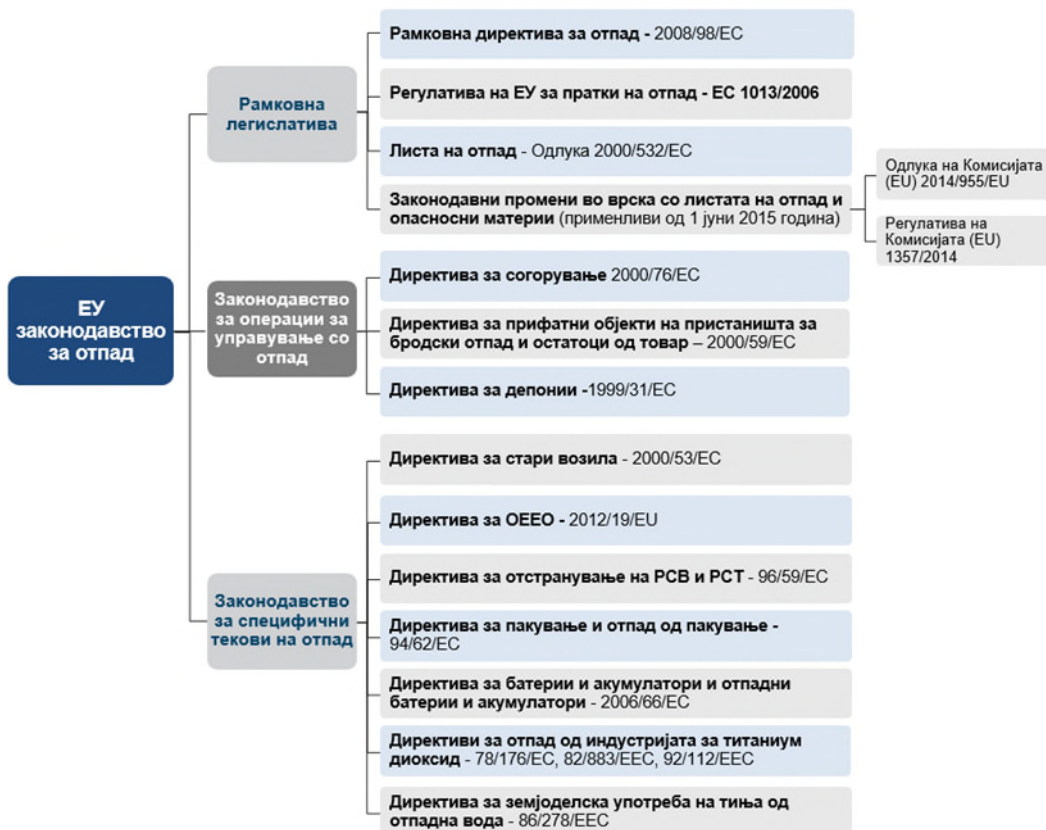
ЕУ законодавство за отпад

Рамковна легислатива

Рамковна директива за отпад - 2008/98/ЕС

Регулатива на ЕУ за пратки на отпад - ЕС 1013/2006

Листа на отпад - Одлука 2000/532/ЕС

Законодавни промени во врска со листата на отпад и опасносни материи (применливи од 1 јуни 2015 година)

Одлука на Комисијата (EU) 2014/955/EU

Регулатива на Комисијата (EU) 1357/2014

Законодавство за операции за управување со отпад

Директива за согорување 2000/76/ЕС

Директива за прифатни објекти на пристаништа за бродски отпад и остатоци од товар – 2000/59/ЕС

Директива за депонии -1999/31/ЕС

Законодавство за специфични текови на отпад

Директива за стари возила - 2000/53/ЕС

Директива за ОЕЕО - 2012/19/EU

Директива за отстранување на PCB и PCT - 96/59/ЕС

Директива за пакување и отпад од пакување - 94/62/ЕС

Директива за батерии и акумулатори и отпадни батерии и акумулатори - 2006/66/ЕС

Директиви за отпад од индустријата за титаниум диоксид - 78/176/ЕС, 82/883/ЕЕС, 92/112/ЕЕС

Директива за земјоделска употреба на тиња од отпадна вода - 86/278/ЕЕС